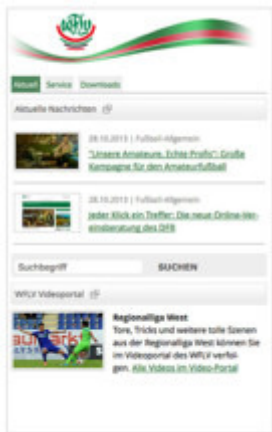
WFLV

Aktuell Service Downloads

Aktuelle Nachrichten

28.10.2013 | Fußball-Allgemein
"Unsere Amateure. Echte Profis": Große Kampagne für den Amateurfußball

28.10.2013 | Fußball-Allgemein
Jeder Klick ein Treffer: Die neue Online-Vereinsberatung des DFB

Suchbegriff SUCHEN

WFLV Videoportal

Regionalliga West
Tore, Tricks und weitere tolle Szenen aus der Regionalliga West können Sie im Videoportal des WFLV verfolgen. Alle Videos im Video-Portal